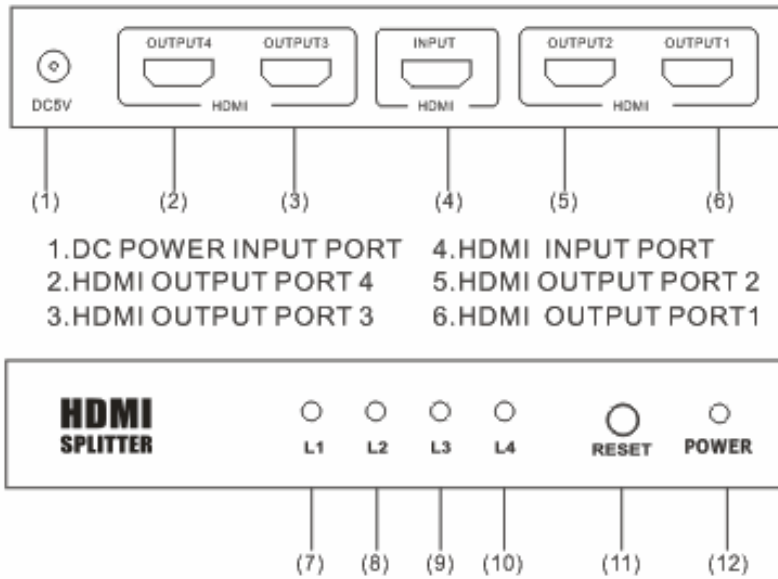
DC5V

OUTPUT4 OUTPUT3
HDMI

INPUT
HDMI

OUTPUT2 OUTPUT1
HDMI

(1) (2) (3) (4) (5) (6)

1.DC POWER INPUT PORT
2.HDMI OUTPUT PORT 4
3.HDMI OUTPUT PORT 3

4.HDMI INPUT PORT
5.HDMI OUTPUT PORT 2
6.HDMI OUTPUT PORT1

HDMI
SPLITTER

L1 L2 L3 L4 RESET POWER

(7) (8) (9) (10) (11) (12)